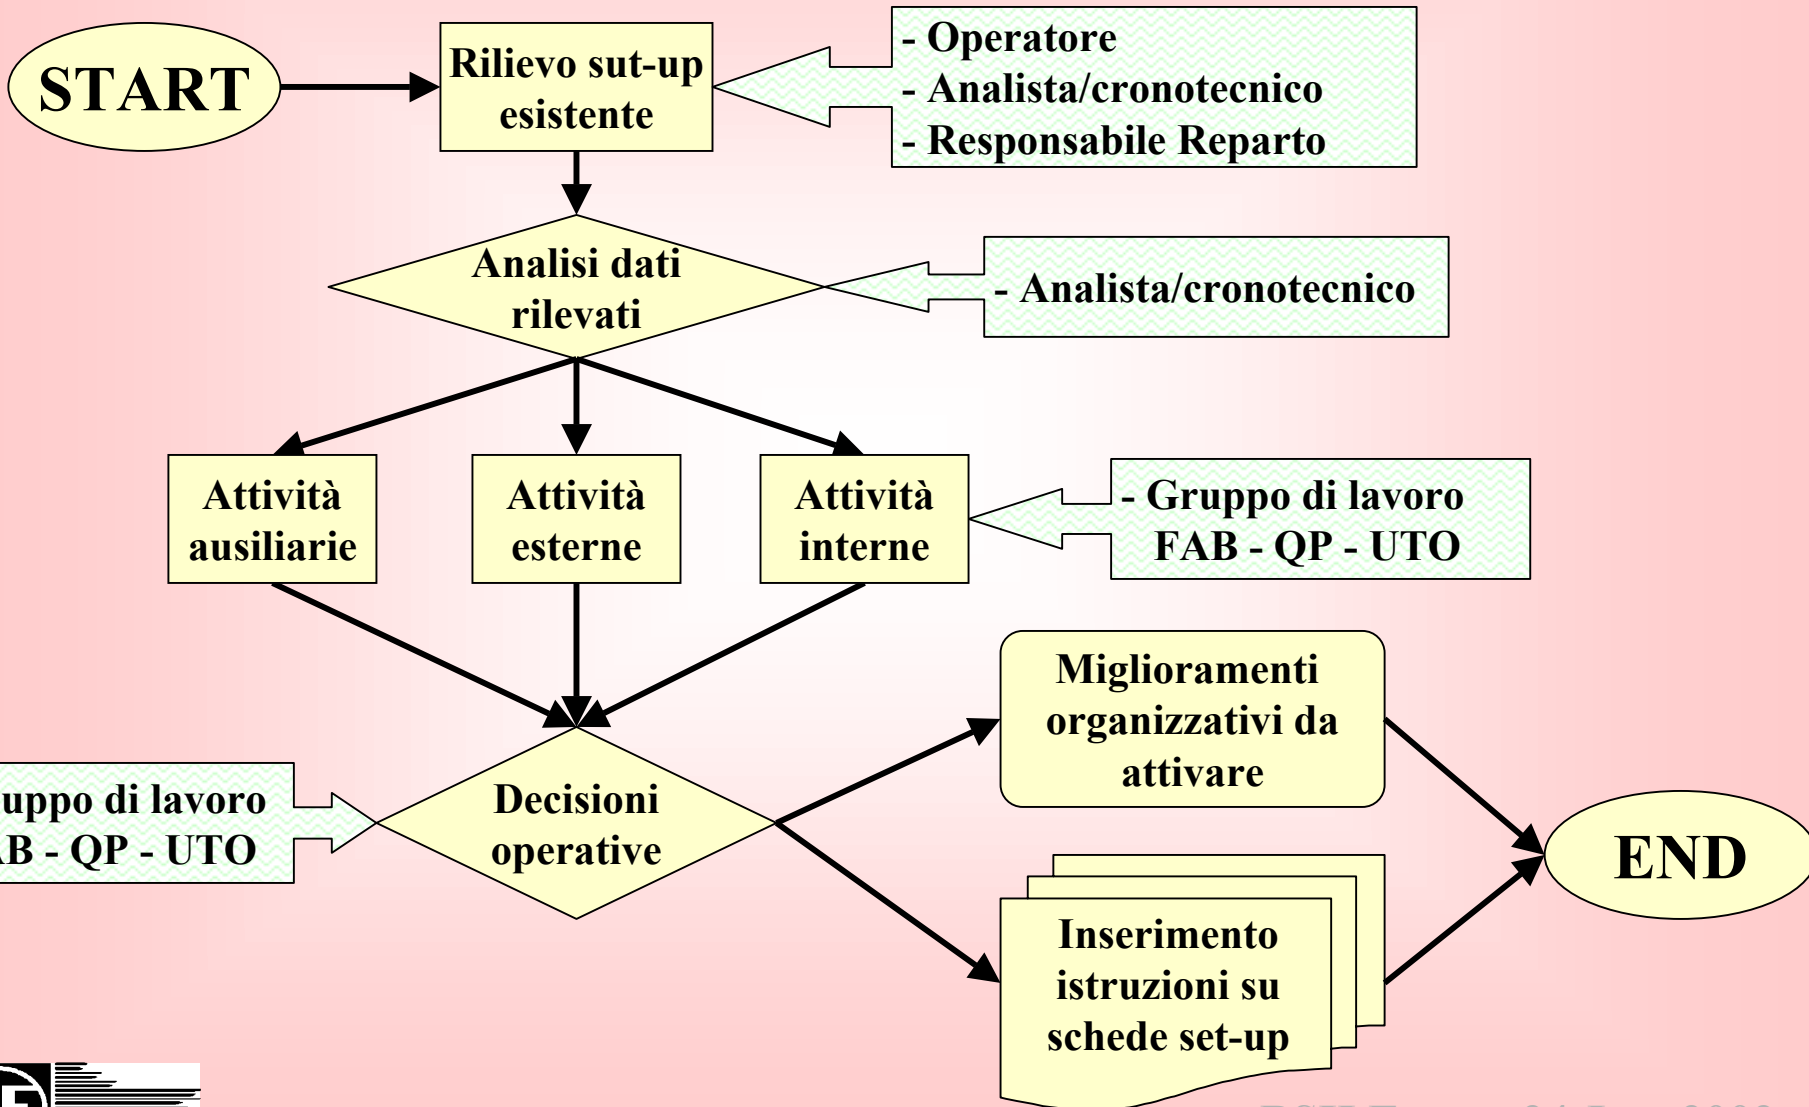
START

Rilievo sut-up esistente

- Operatore
- Analista/cronotecnico
- Responsabile Reparto

Analisi dati rilevati

- Analista/cronotecnico

Attività ausiliarie

Attività esterne

Attività interne

- Gruppo di lavoro FAB - QP - UTO

uppo di lavoro
B - QP - UTO

Decisioni operative

Miglioramenti organizzativi da attivare

Inserimento istruzioni su schede set-up

END